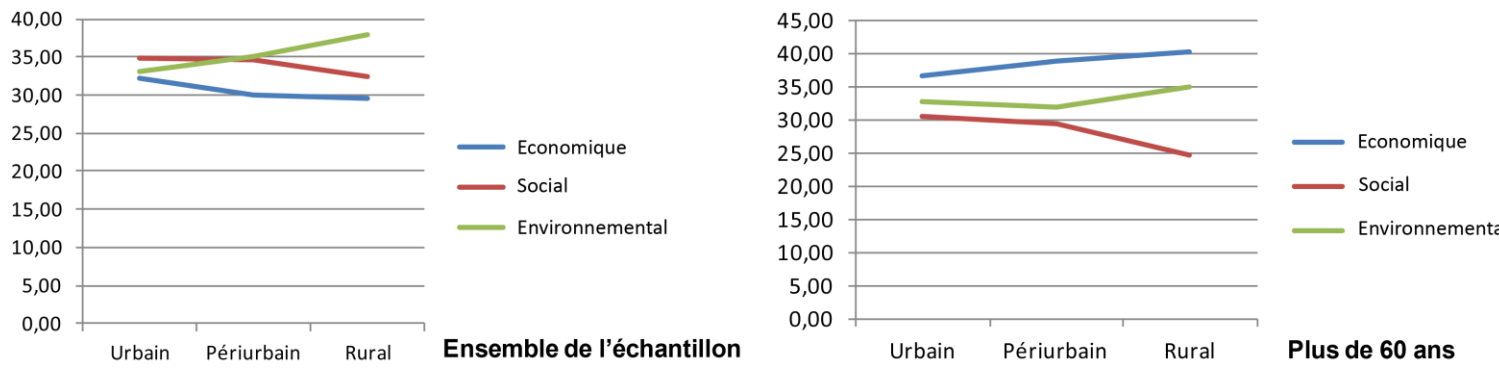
40,00
35,00
30,00
25,00
20,00
15,00
10,00
5,00
0,00

Urbain Périurbain Rural

Economique
Social
Environnemental

Ensemble de l'échantillon

45,00
40,00
35,00
30,00
25,00
20,00
15,00
10,00
5,00
0,00

Urbain Périurbain Rural

Economique
Social
Environnementa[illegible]

Plus de 60 ans